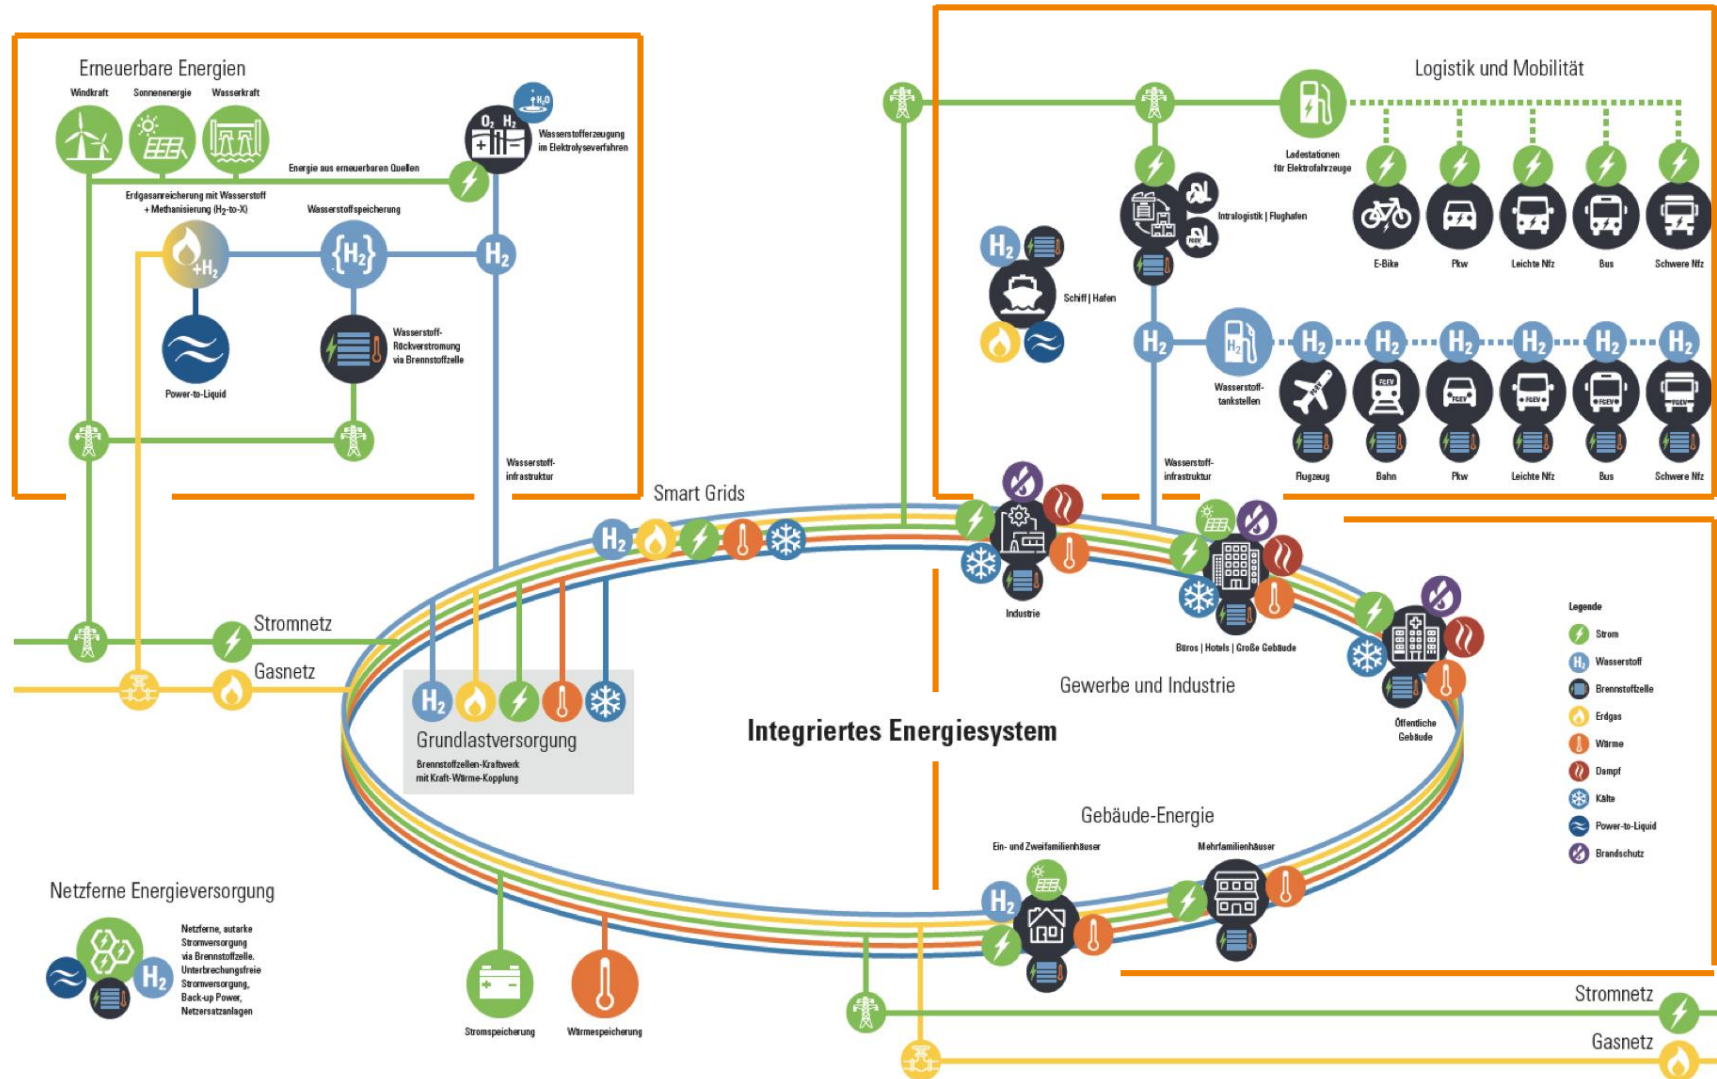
Erneuerbare Energien

Windkraft Sonnenenergie Wasserkraft

$H_2O$

$O_2$ $H_2$

Wasserstofferzeugung im Elektrolyseverfahren

Energie aus erneuerbaren Quellen

Erdgasanreicherung mit Wasserstoff + Methanisierung ($H_2$-to-X)

Wasserstoffspeicherung

$+H_2$

$\{H_2\}$

$H_2$

Power-to-Liquid

Wasserstoff-Rückverstromung via Brennstoffzelle

Wasserstoff-infrastruktur

Smart Grids

Stromnetz

Gasnetz

$H_2$

Grundlastversorgung

Brennstoffzellen-Kraftwerk mit Kraft-Wärme-Kopplung

Integriertes Energiesystem

Netzferne Energieversorgung

Netzferne, autarke Stromversorgung via Brennstoffzelle. Unterbrechungsfreie Stromversorgung, Back-up Power, Netzersatzanlagen

$H_2$

Stromspeicherung

Wärmespeicherung

Logistik und Mobilität

Ladestationen für Elektrofahrzeuge

Intralogistik | Flughafen

E-Bike Pkw Leichte Nfz Bus Schwere Nfz

$H_2$

Schiff | Hafen

$H_2$

Wasserstoff-tankstellen

$H_2$ $H_2$ $H_2$ $H_2$ $H_2$ $H_2$

Flugzeug Bahn Pkw Leichte Nfz Bus Schwere Nfz

Wasserstoff-infrastruktur

Industrie

Büros | Hotels | Große Gebäude

Öffentliche Gebäude

Gewerbe und Industrie

Legende

Strom

Wasserstoff

Brennstoffzelle

Erdgas

Wärme

Dampf

Kälte

Power-to-Liquid

Brandschutz

Gebäude-Energie

Ein- und Zweifamilienhäuser

Mehrfamilienhäuser

$H_2$

Stromnetz

Gasnetz